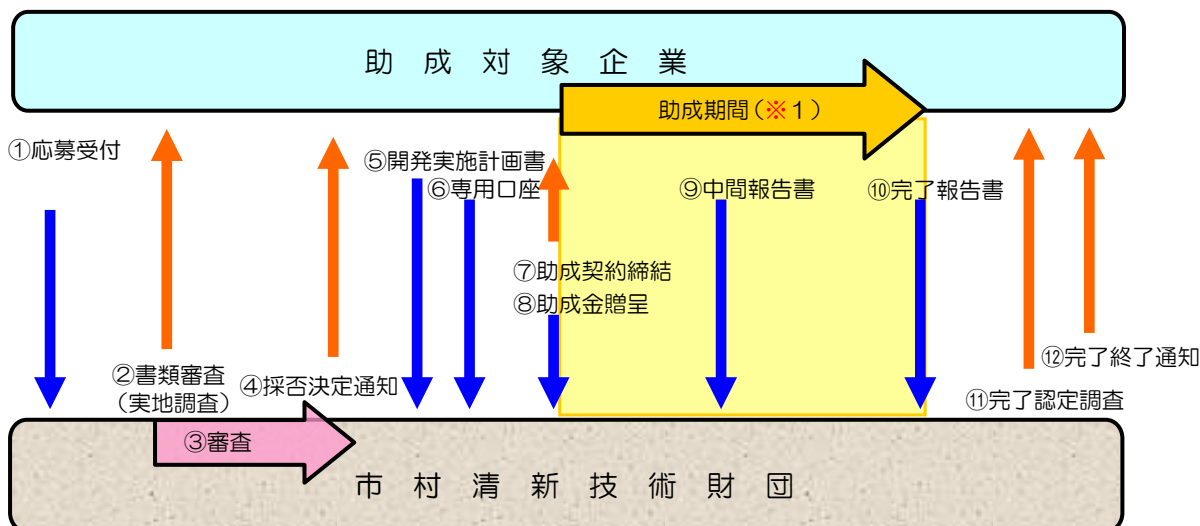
助 成 対 象 企 業

助成期間（※１）

①応募受付

⑤開発実施計画書

⑥専用口座

⑨中間報告書

⑩完了報告書

⑦助成契約締結

⑧助成金贈呈

②書類審査
（実地調査）

④採否決定通知

⑫完了終了通知

⑪完了認定調査

③審査

市 村 清 新 技 術 財 団